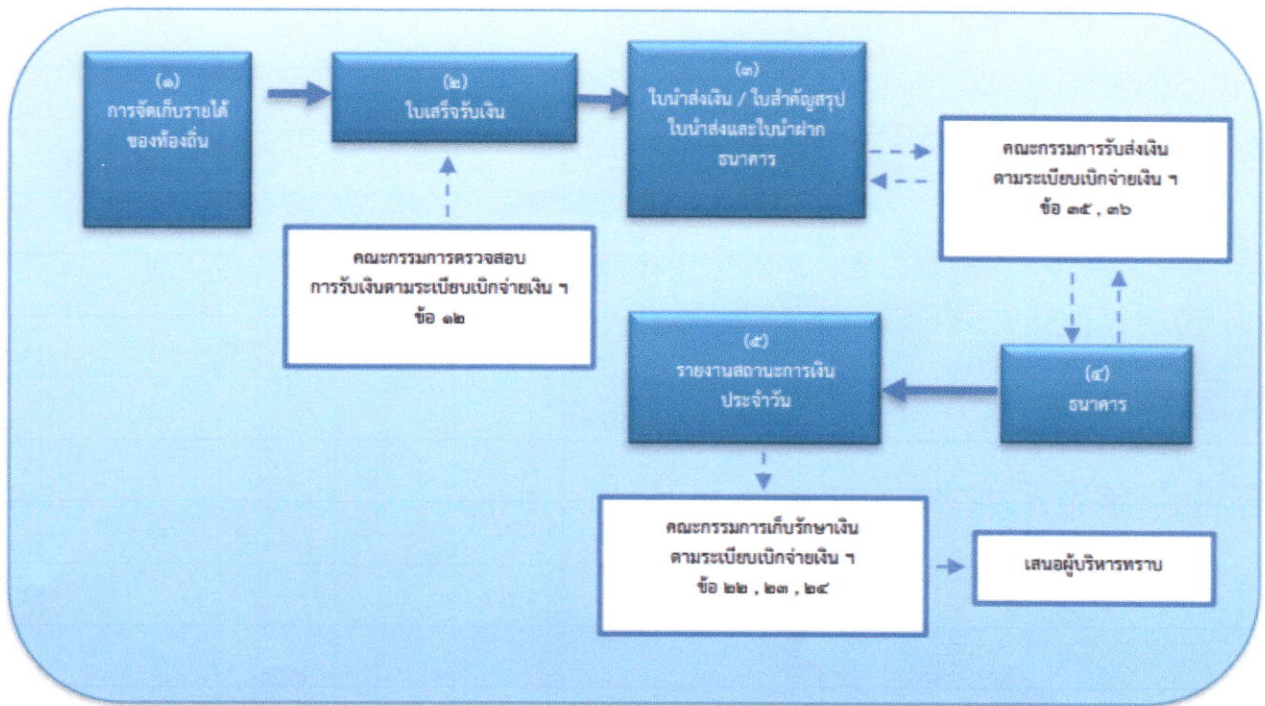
(๑)
การจัดเก็บรายได้ของท้องถิ่น

(๒)
ใบเสร็จรับเงิน

(๓)
ใบนำส่งเงิน / ใบสำคัญสรุปใบนำส่งและใบนำฝากธนาคาร

คณะกรรมการรับส่งเงิน
ตามระเบียบเบิกจ่ายเงิน ฯ
ข้อ ๓๕ , ๓๖

คณะกรรมการตรวจสอบ
การรับเงินตามระเบียบเบิกจ่ายเงิน ฯ
ข้อ ๑๒

(๕)
รายงานสถานะการเงินประจำวัน

(๔)
ธนาคาร

คณะกรรมการเก็บรักษาเงิน
ตามระเบียบเบิกจ่ายเงิน ฯ
ข้อ ๒๒ , ๒๓ , ๒๔

เสนอผู้บริหารทราบ